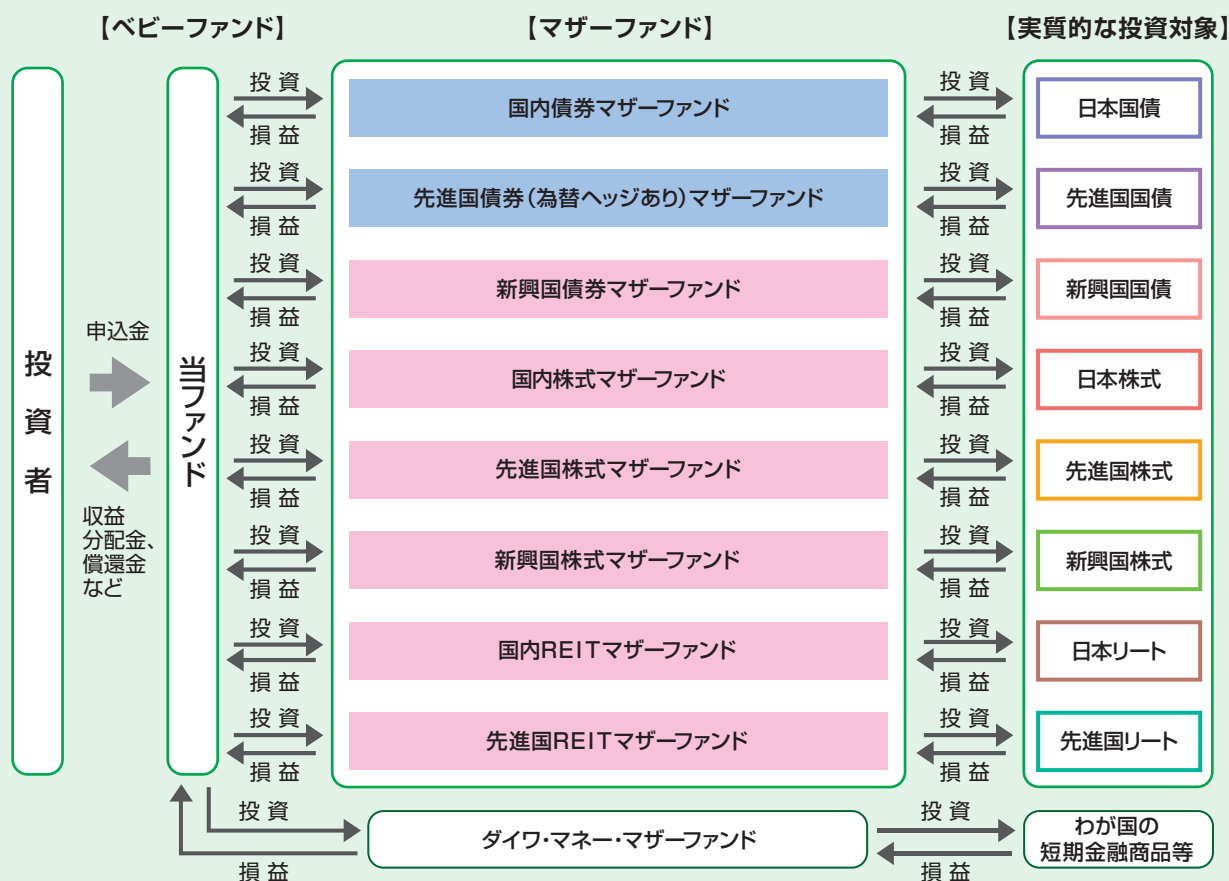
【ベビーファンド】

【マザーファンド】

【実質的な投資対象】

投資者

申込金

収益分配金、償還金など

当ファンド

投資
損益
国内債券マザーファンド
投資
損益
日本国債

投資
損益
先進国債券(為替ヘッジあり)マザーファンド
投資
損益
先進国国債

投資
損益
新興国債券マザーファンド
投資
損益
新興国国債

投資
損益
国内株式マザーファンド
投資
損益
日本株式

投資
損益
先進国株式マザーファンド
投資
損益
先進国株式

投資
損益
新興国株式マザーファンド
投資
損益
新興国株式

投資
損益
国内REITマザーファンド
投資
損益
日本リート

投資
損益
先進国REITマザーファンド
投資
損益
先進国リート

投資
損益
ダイワ・マネー・マザーファンド
投資
損益
わが国の短期金融商品等